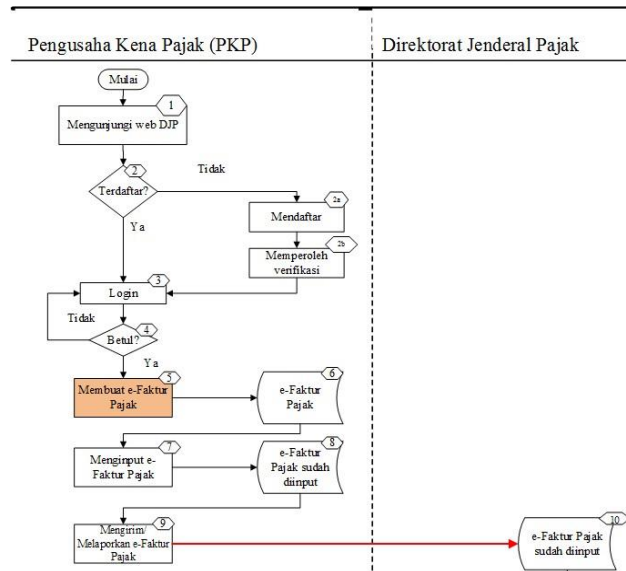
Pengusaha Kena Pajak (PKP)

Direktorat Jenderal Pajak

Mulai

1

Mengunjungi web DJP

2

Terdaftar?

Tidak

2a

Mendaftar

Ya

2b

Memperoleh verifikasi

3

Login

Tidak

4

Betul?

Ya

5

Membuat e-Faktur Pajak

6

e-Faktur Pajak

7

Menginput e-Faktur Pajak

8

e-Faktur Pajak sudah diinput

9

Mengirim/ Melaporkan e-Faktur Pajak

10

e-Faktur Pajak sudah diinput